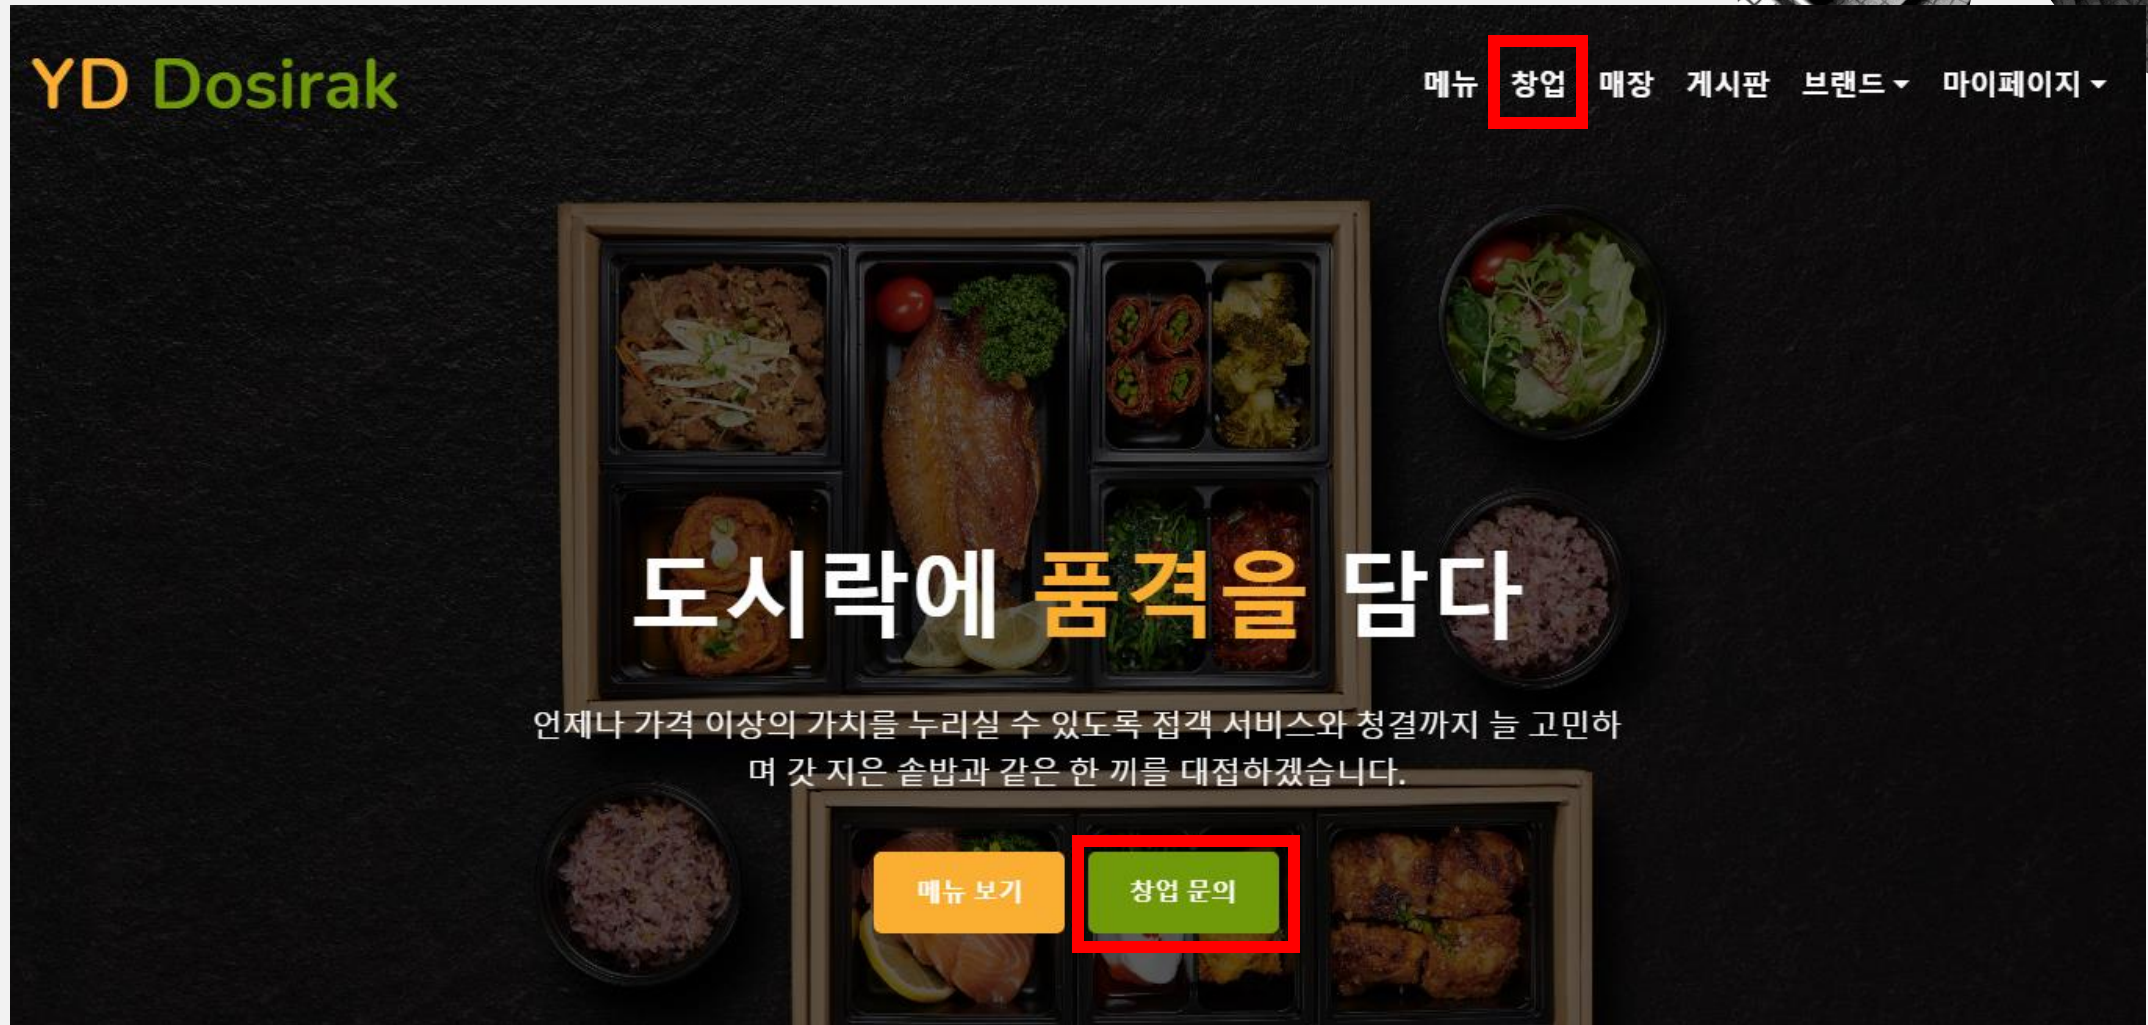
YD Dosirak

메뉴 창업 매장 게시판 브랜드 마이페이지

도시락에 품격을 담다

언제나 가격 이상의 가치를 누리실 수 있도록 접객 서비스와 청결까지 늘 고민하며 갓 지은 솥밥과 같은 한 끼를 대접하겠습니다.

메뉴 보기 창업 문의